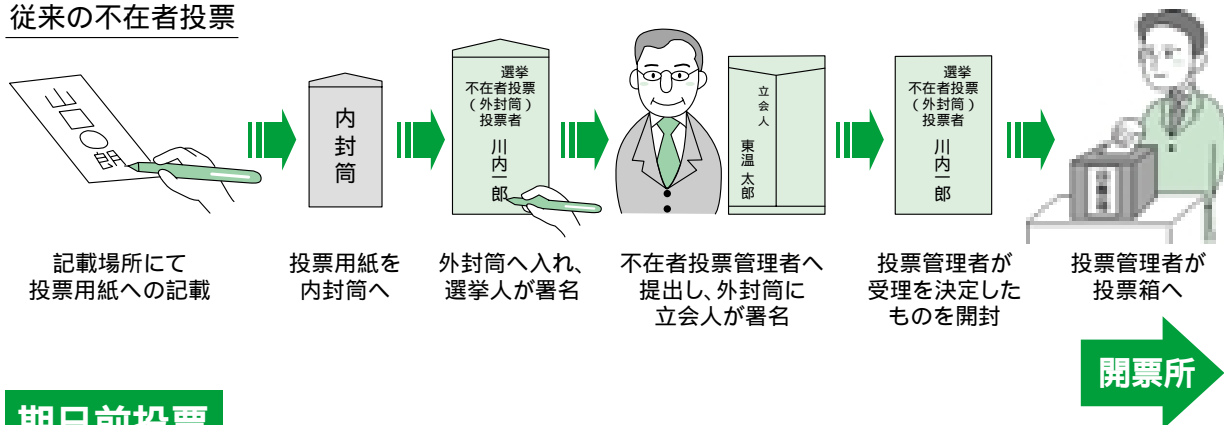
従来の不在者投票

山口〇郎

内封筒

選挙
不在者投票
(外封筒)
投票者
川内一郎

立会人
東温太郎

選挙
不在者投票
(外封筒)
投票者
川内一郎

記載場所にて
投票用紙への記載

投票用紙を
内封筒へ

外封筒へ入れ、
選挙人が署名

不在者投票管理者へ
提出し、外封筒に
立会人が署名

投票管理者が
受理を決定した
ものを開封

投票管理者が
投票箱へ

開票所

期日前投票